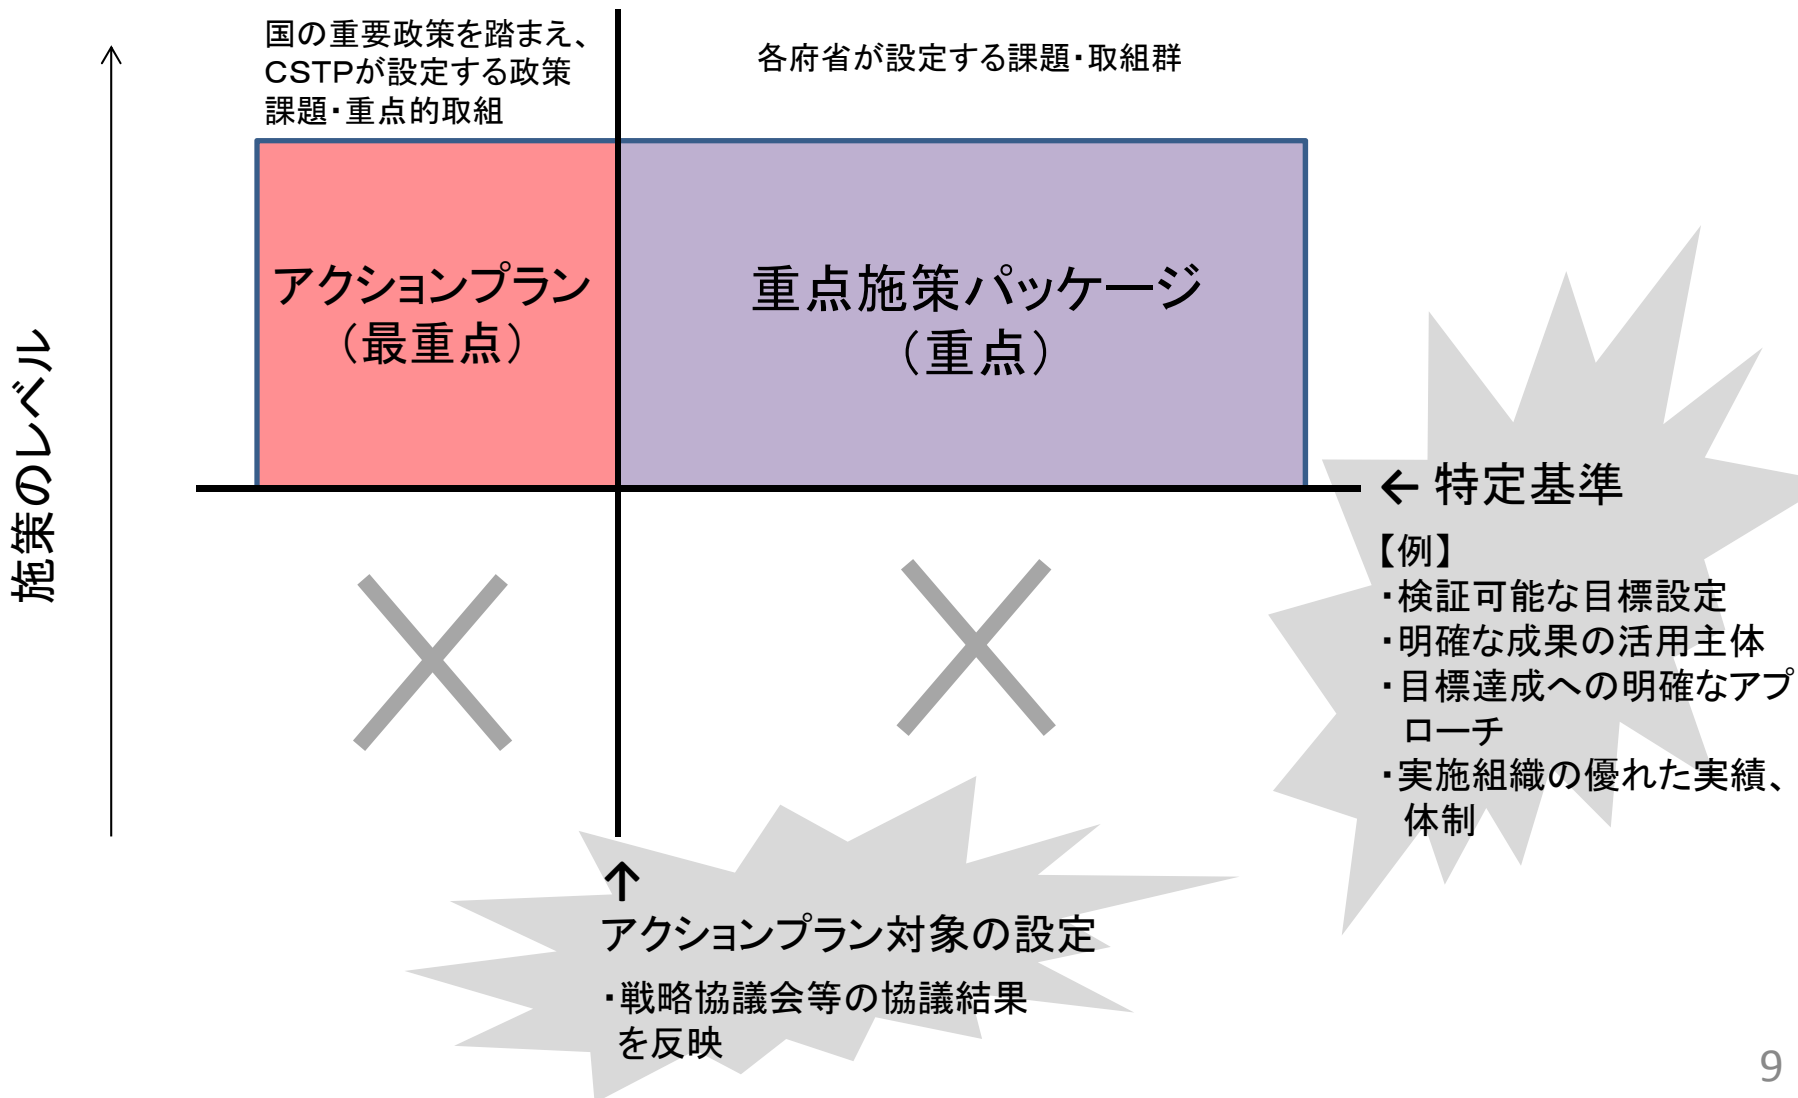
国の重要政策を踏まえ、CSTPが設定する政策課題・重点的取組

各府省が設定する課題・取組群

施策のレベル

アクションプラン
（最重点）

重点施策パッケージ
（重点）

← 特定基準

【例】
・検証可能な目標設定
・明確な成果の活用主体
・目標達成への明確なアプローチ
・実施組織の優れた実績、体制

↑
アクションプラン対象の設定
・戦略協議会等の協議結果を反映

9